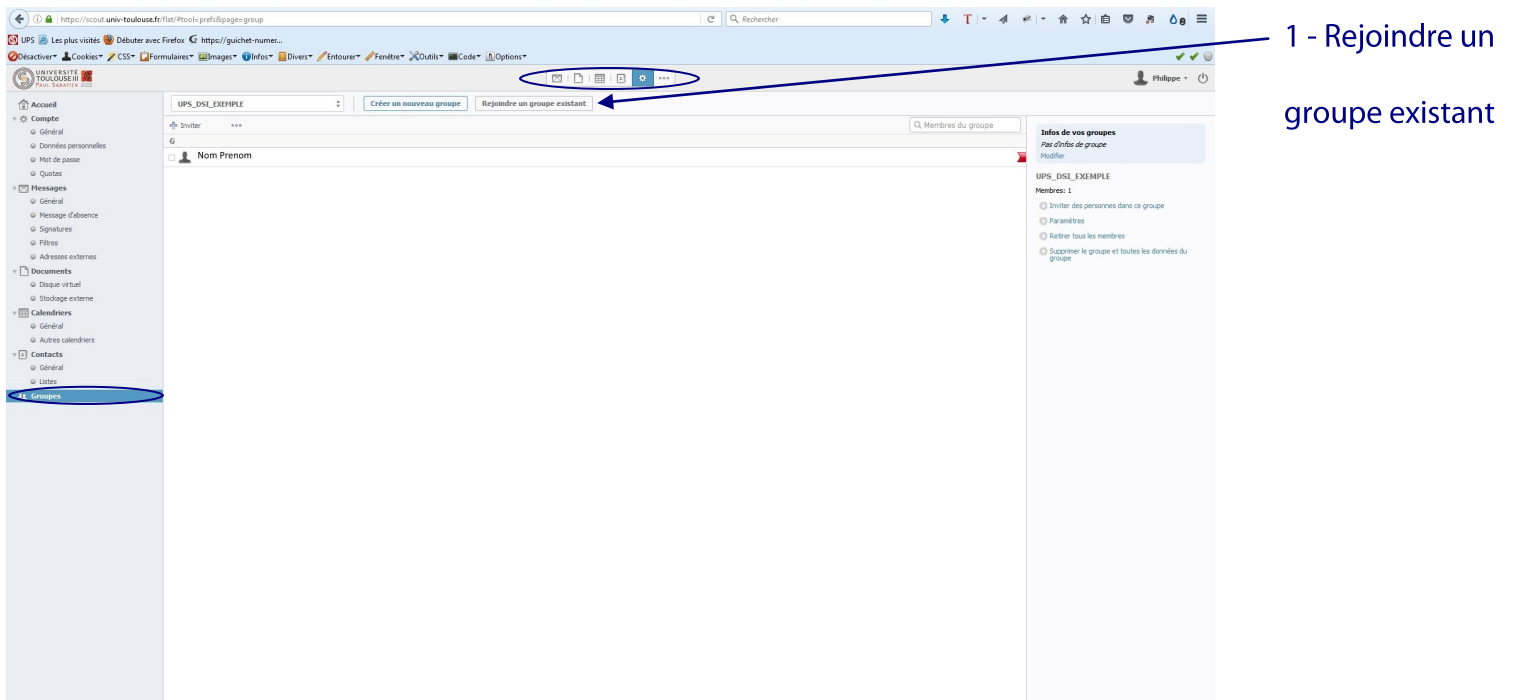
https://scout.univ-toulouse.fr/flat/#tool=prefs&page=group
Rechercher

UPS Les plus visités Débuter avec Firefox https://guichet-numer...

Désactiver Cookies CSS Formulaires Images Infos Divers Entourer Fenêtre Outils Code Options

UNIVERSITÉ TOULOUSE III PAUL SABATIER

Philippe

1 - Rejoindre un groupe existant

Accueil
Compte
Général
Données personnelles
Mot de passe
Quotas
Messages
Général
Message d'absence
Signatures
Filtres
Adresses externes
Documents
Disque virtuel
Stockage externe
Calendriers
Général
Autres calendriers
Contacts
Général
Listes
Groupes

UPS_DSI_EXEMPLE
Créer un nouveau groupe
Rejoindre un groupe existant

Inviter
Membres du groupe
G
Nom Prenom

Infos de vos groupes
Pas d'infos de groupe
Modifier

UPS_DSI_EXEMPLE
Membres: 1
Inviter des personnes dans ce groupe
Paramètres
Retirer tous les membres
Supprimer le groupe et toutes les données du groupe